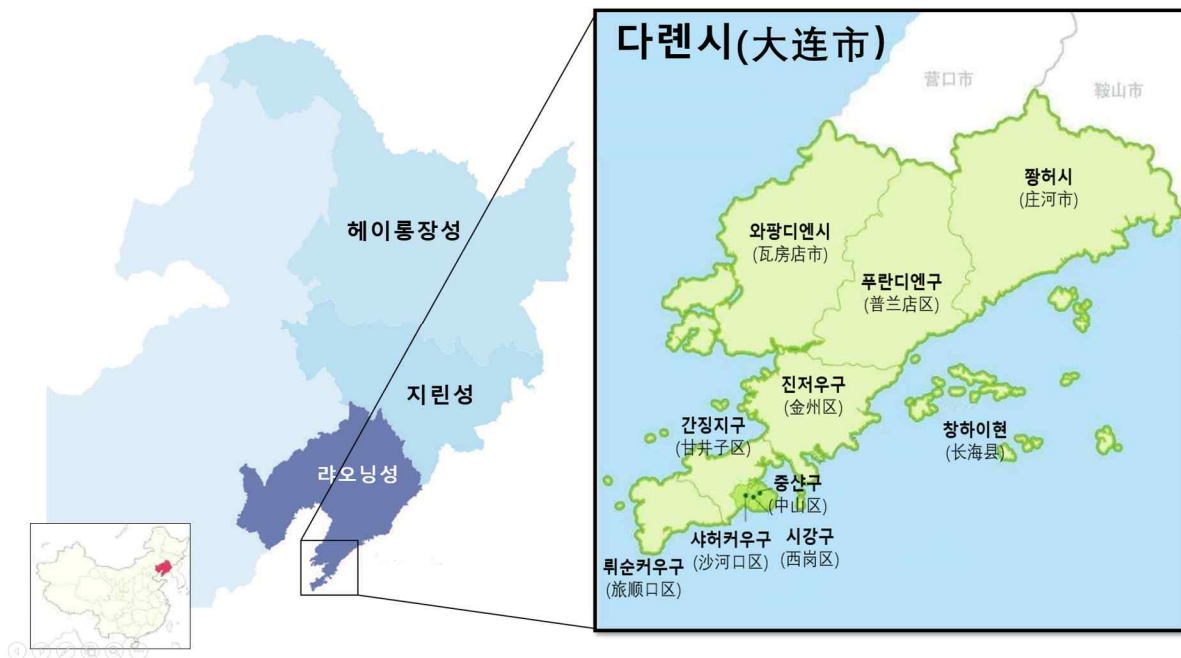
다롄시(大连市)

营口市

鞍山市

헤이룽장성

지린성

랴오닝성

좡허시
(庄河市)

와팡디엔시
(瓦房店市)

푸란디엔구
(普兰店区)

진저우구
(金州区)

간징지구
(甘井子区)

창하이현
(长海县)

중샨구
(中山区)

샤허커우구
(沙河口区)

시강구
(西岗区)

뤼순커우구
(旅顺口区)